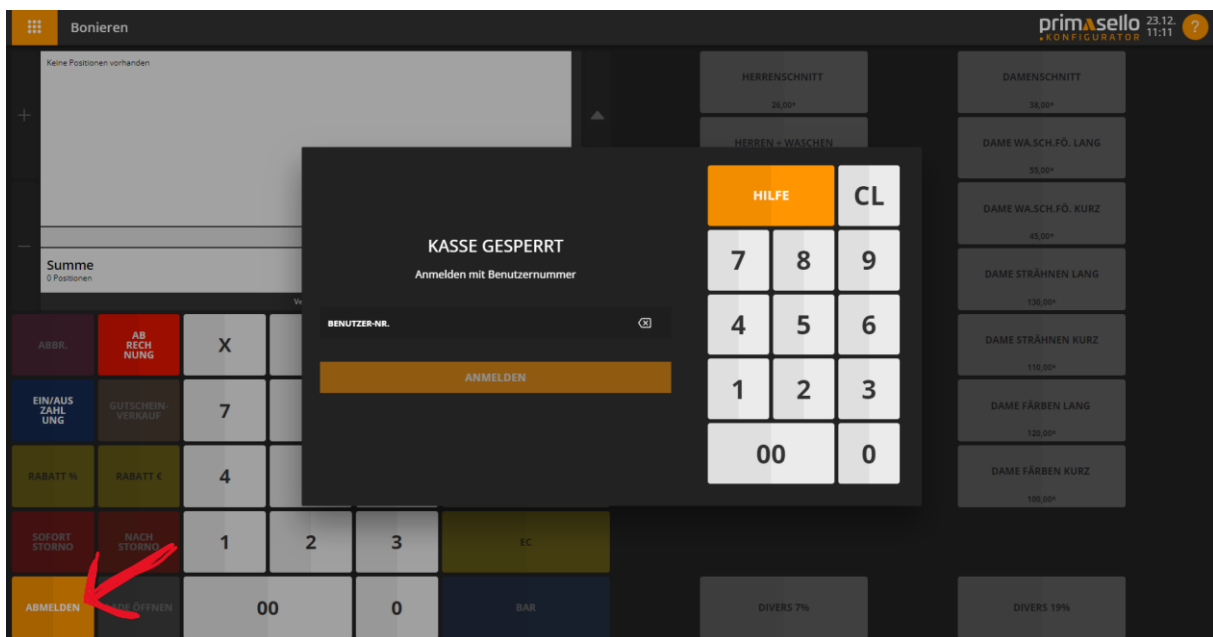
Bonieren

primasello KONFIGURATOR 23.12. 11:11 ?

Keine Positionen vorhanden

+

−

Summe
0 Positionen

HERRENSCHNITT
26,00€

HERREN + WASCHEN

DAMENSCHNITT
38,00€

DAME WA.SCH.FÖ. LANG
55,00€

DAME WA.SCH.FÖ. KURZ
45,00€

DAME STRÄHNEN LANG
130,00€

DAME STRÄHNEN KURZ
110,00€

DAME FÄRBEN LANG
120,00€

DAME FÄRBEN KURZ
100,00€

KASSE GESPERRT
Anmelden mit Benutzernummer

BENUTZER-NR.

ANMELDEN

HILFE
CL
7 8 9
4 5 6
1 2 3
00 0

ABBR.
AB RECH NUNG
X
EIN/AUS ZAHL UNG
GUTSCHEIN-VERKAUF
7
RABATT %
RABATT €
4
SOFORT STORNO
NACH STORNO
1 2 3
EC
ABMELDEN
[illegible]DE ÖFFNEN
00
0
BAR
DIVERS 7%
DIVERS 19%